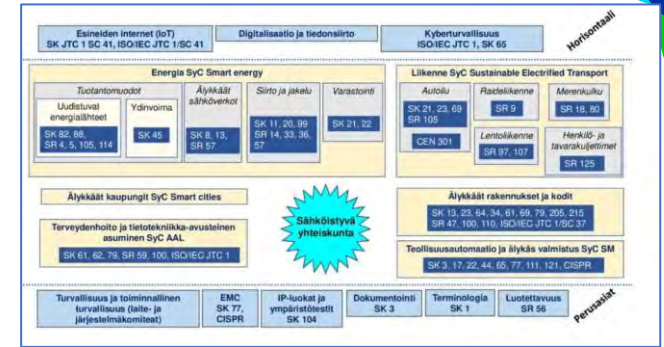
Esineiden internet (IoT)
SK JTC 1 SC 41, ISO/IEC JTC 1/SC 41

Digitalisaatio ja tiedonsiirto

Kyberturvallisuus
ISO/IEC JTC 1, SK 65

Horisontaali

Energia SyC Smart energy

Tuotantomuodot

Uudistuvat energialähteet
SK 82, 88, SR 4, 5, 105, 114

Ydinvoima
SK 45

Älykkäät sähköverkot
SK 8, 13, SR 57

Siirto ja jakelu
SK 11, 20, 99
SR 14, 33, 36, 57

Varastointi
SK 21, 22

Liikenne SyC Sustainable Electrified Transport

Autoilu
SK 21, 23, 69
SR 105

CEN 301

Raideliikenne
SR 9

Merenkulku
SR 18, 80

Lentoliikenne
SR 97, 107

Henkilö- ja tavarakuljettimet
SR 125

Älykkäät kaupungit SyC Smart cities

Sähköistyvä yhteiskunta

Älykkäät rakennukset ja kodit
SK 13, 23, 64, 34, 61, 69, 79, 205, 215
SR 47, 100, 110, ISO/IEC JTC 1/SC 37

Terveydenhoito ja tietotekniikka-avusteinen asuminen SyC AAL
SK 61, 62, 79, SR 59, 100, ISO/IEC JTC 1

Teollisuusautomaatio ja älykäs valmistus SyC SM
SK 3, 17, 22, 44, 65, 77, 111, 121, CISPR

Turvallisuus ja toiminnallinen turvallisuus (laite- ja järjestelmäkomiteat)

EMC
SK 77, CISPR

IP-luokat ja ympäristötestit
SK 104

Dokumentointi
SK 3

Terminologia
SK 1

Luotettavuus
SR 56

Perusasiat